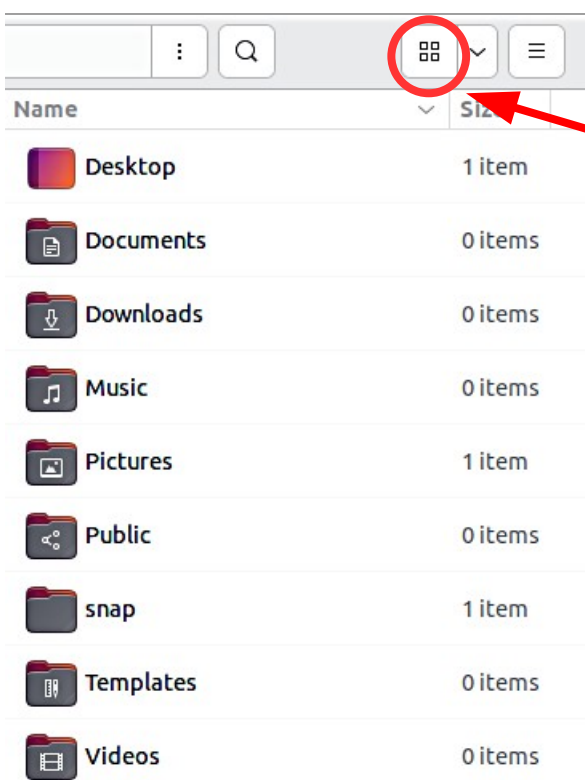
| Name | Siz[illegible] |
|---|---|
| Desktop | 1 item |
| Documents | 0 items |
| Downloads | 0 items |
| Music | 0 items |
| Pictures | 1 item |
| Public | 0 items |
| snap | 1 item |
| Templates | 0 items |
| Videos | 0 items |